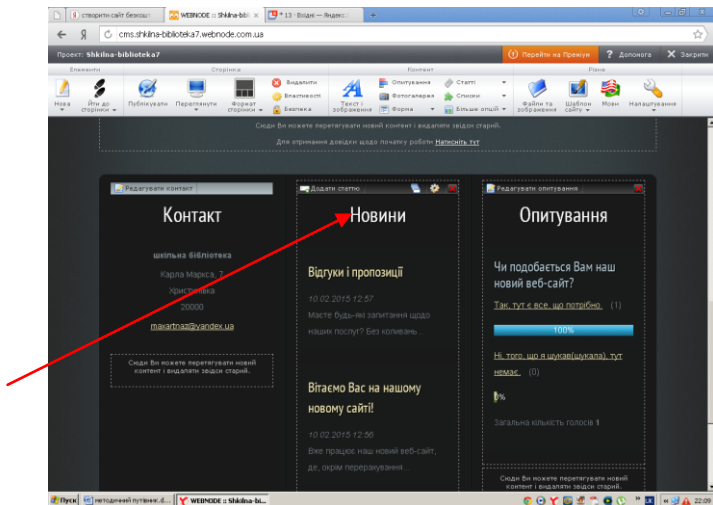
створити сайт безкош
WEBNODE :: Shkilna-bibli
* 13 · Вхідні — Яндекс
cms.shkilna-biblioteka7.webnode.com.ua

Проект: Shkilna-biblioteka7
Перейти на Преміум
Допомога
Закрити

Елементи
Сторінка
Контент
Різне

Нова
Йти до сторінки
Публікувати
Переглянути
Формат сторінки
Видалити
Властивості
Безпека
Текст і зображення
Опитування
Фотогалерея
Форма
Статті
Списки
Більше опцій
Файли та зображення
Шаблон сайту
Мови
Налаштування

Сюди Ви можете перетягувати новий контент і видаляти звідси старий.
Для отримання довідки щодо початку роботи Натисніть тут

Редагувати контакт
Контакт
шкільна бібліотека
Карла Маркса, 7
Христинівка
20000
maxartnaz@yandex.ua
Сюди Ви можете перетягувати новий контент і видаляти звідси старий.

Додати статтю
Новини
Відгуки і пропозиції
10.02.2015 12:57
Маєте будь-які запитання щодо наших послуг? Без коливань...
Вітаємо Вас на нашому новому сайті!
10.02.2015 12:56
Вже працює наш новий веб-сайт, де, окрім перезаування...

Редагувати опитування
Опитування
Чи подобається Вам наш новий веб-сайт?
Так, тут є все, що потрібно. (1)
100%
Ні, того, що я шукав(шукала), тут немає. (0)
0%
Загальна кількість голосів 1
Сюди Ви можете перетягувати новий контент і видаляти звідси старий.

Пуск
методичний путівник...
WEBNODE :: Shkilna-bi...
UK
22:09